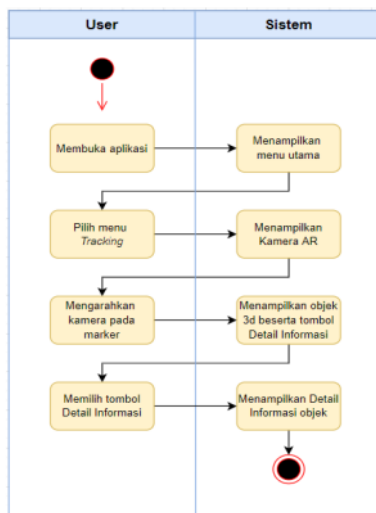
| User | Sistem |
|---|---|
| Membuka aplikasi | Menampilkan menu utama |
| Pilih menu *Tracking* | Menampilkan Kamera AR |
| Mengarahkan kamera pada marker | Menampilkan objek 3d beserta tombol Detail Informasi |
| Memilih tombol Detail Informasi | Menampilkan Detail Informasi objek |